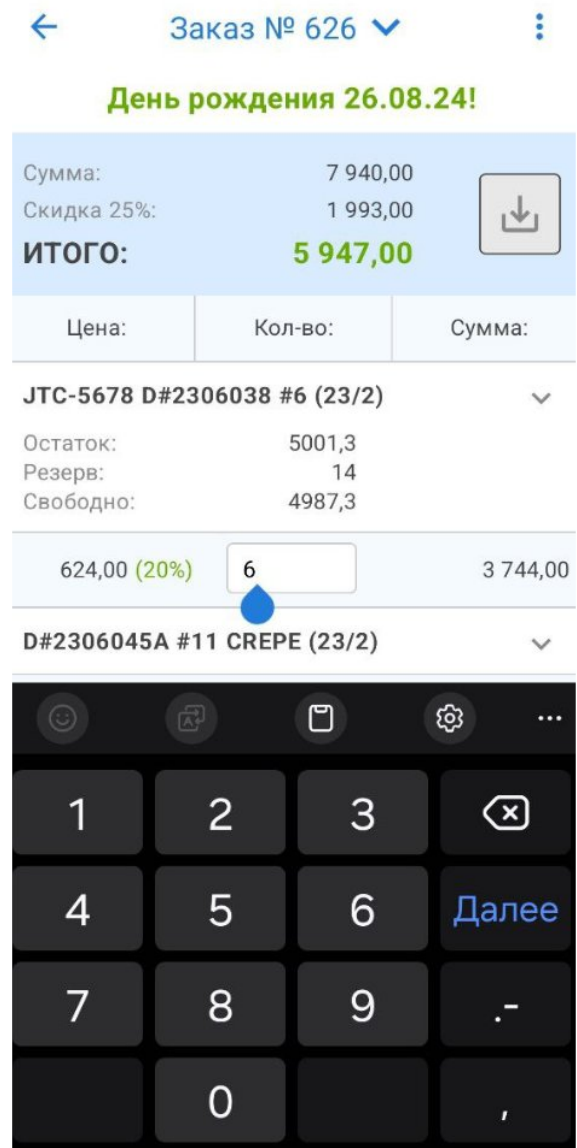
Заказ № 626

День рождения 26.08.24!

Сумма: 7 940,00
Скидка 25%: 1 993,00
ИТОГО: 5 947,00

| Цена: | Кол-во: | Сумма: |
|---|---|---|

JTC-5678 D#2306038 #6 (23/2)

Остаток: 5001,3
Резерв: 14
Свободно: 4987,3

624,00 (20%) 6 3 744,00

D#2306045A #11 CREPE (23/2)

1 2 3
4 5 6 Далее
7 8 9 .-
0 ,